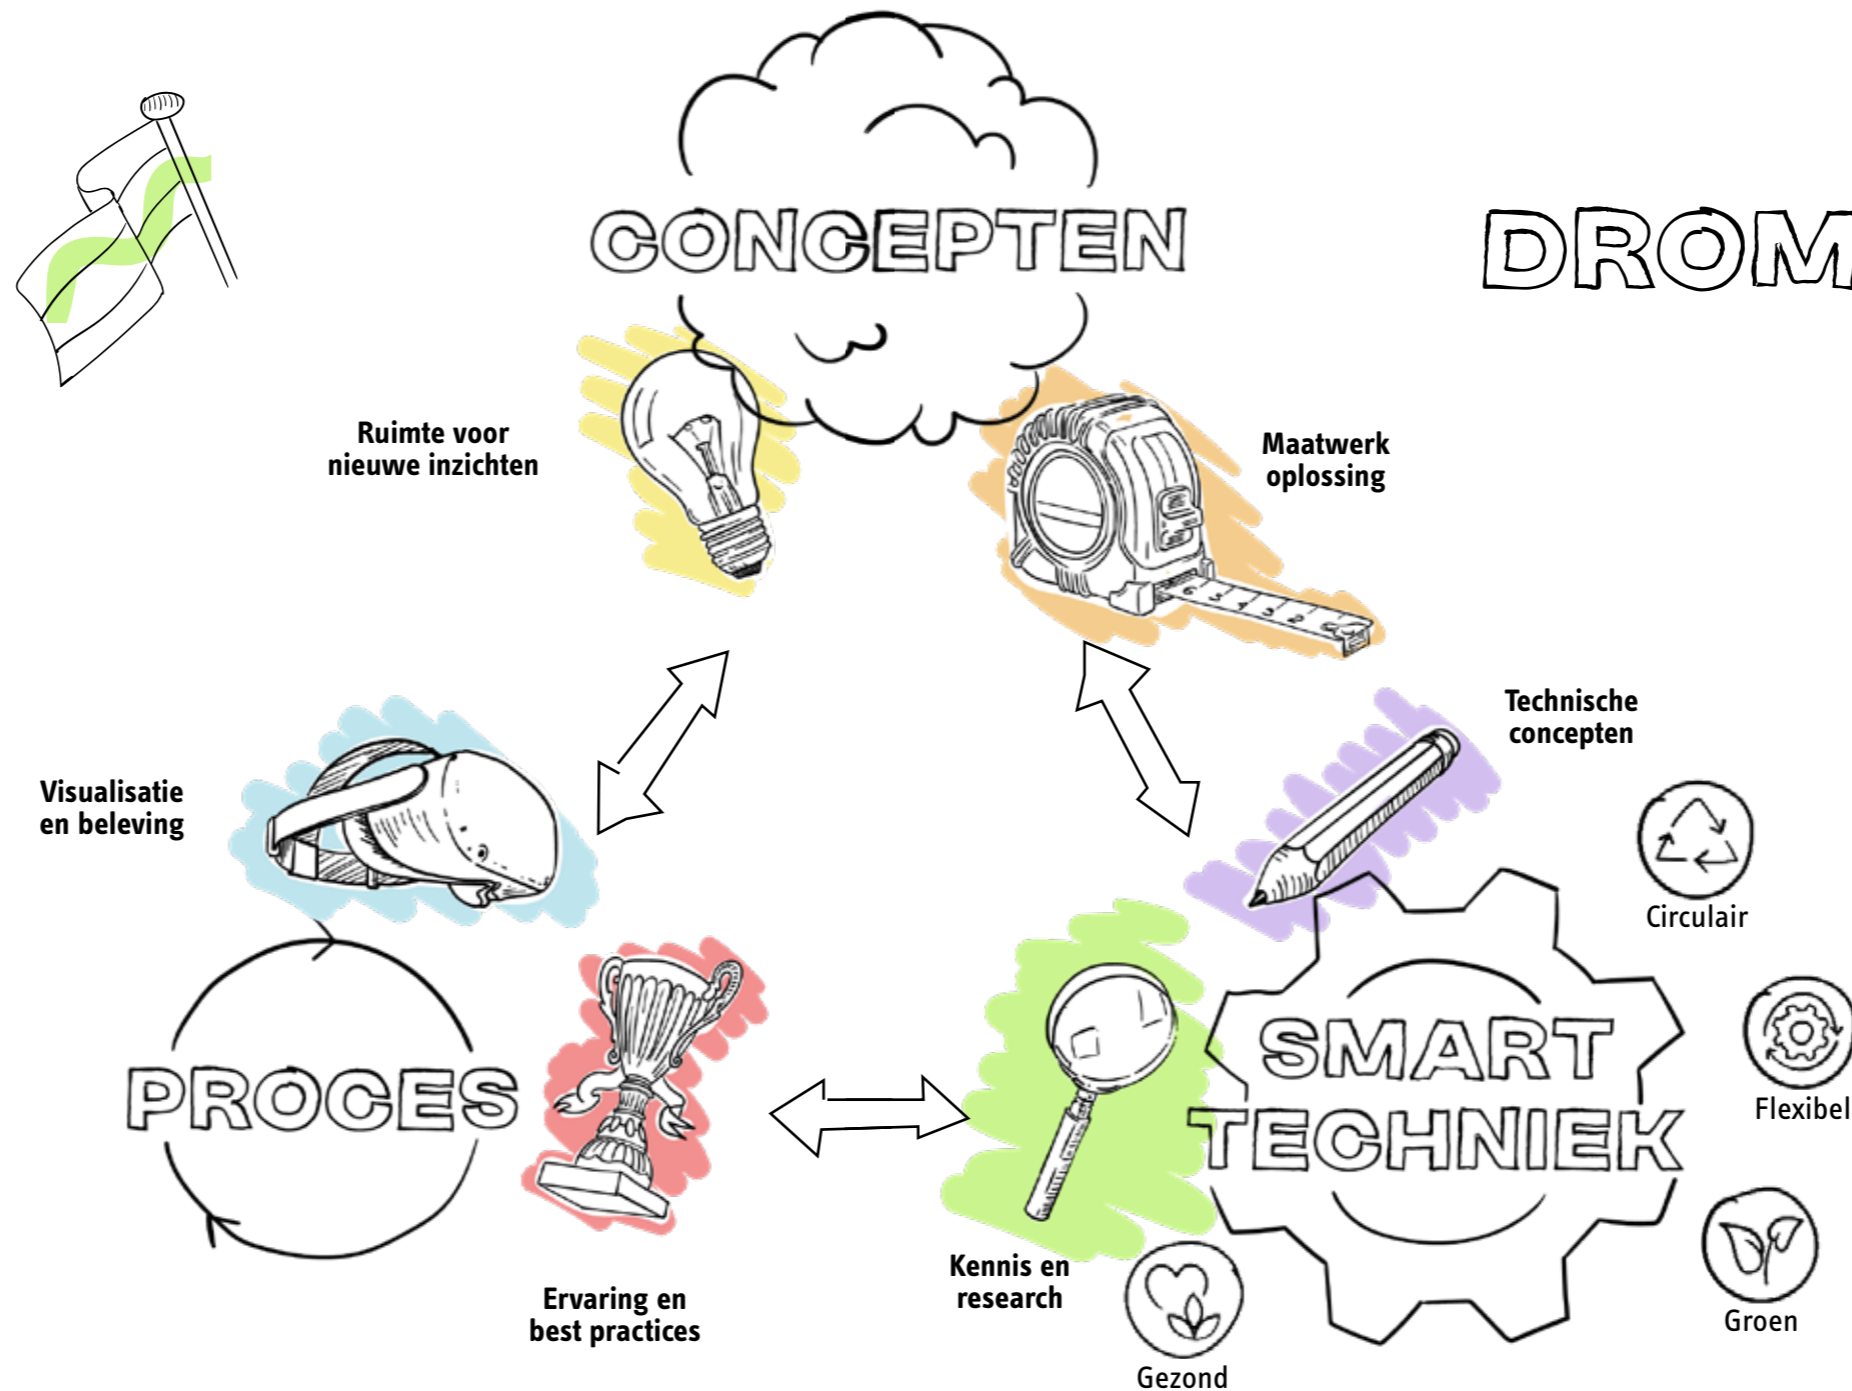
CONCEPTEN

DROM

Ruimte voor nieuwe inzichten

Maatwerk oplossing

Technische concepten

Visualisatie en beleving

Circulair

SMART TECHNIEK

Flexibel

PROCES

Kennis en research

Groen

Ervaring en best practices

Gezond